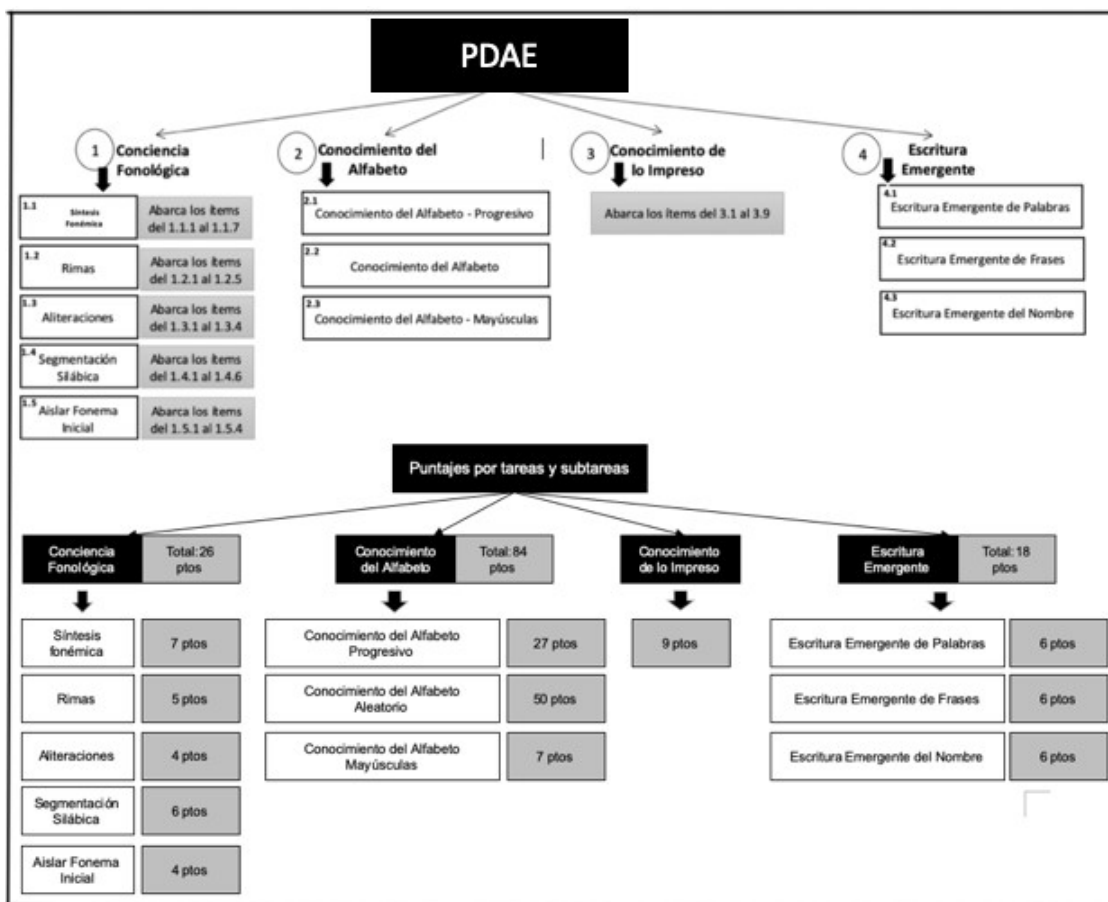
PDAE

1 Conciencia Fonológica

1.1 Síntesis Fonémica — Abarca los ítems del 1.1.1 al 1.1.7

1.2 Rimas — Abarca los ítems del 1.2.1 al 1.2.5

1.3 Aliteraciones — Abarca los ítems del 1.3.1 al 1.3.4

1.4 Segmentación Silábica — Abarca los ítems del 1.4.1 al 1.4.6

1.5 Aislar Fonema Inicial — Abarca los ítems del 1.5.1 al 1.5.4

2 Conocimiento del Alfabeto

2.1 Conocimiento del Alfabeto - Progresivo

2.2 Conocimiento del Alfabeto

2.3 Conocimiento del Alfabeto - Mayúsculas

3 Conocimiento de lo Impreso

Abarca los ítems del 3.1 al 3.9

4 Escritura Emergente

4.1 Escritura Emergente de Palabras

4.2 Escritura Emergente de Frases

4.3 Escritura Emergente del Nombre

Puntajes por tareas y subtareas

Conciencia Fonológica — Total: 26 ptos

| Síntesis fonémica | 7 ptos |
|---|---|
| Rimas | 5 ptos |
| Aliteraciones | 4 ptos |
| Segmentación Silábica | 6 ptos |
| Aislar Fonema Inicial | 4 ptos |

Conocimiento del Alfabeto — Total: 84 ptos

| Conocimiento del Alfabeto Progresivo | 27 ptos |
|---|---|
| Conocimiento del Alfabeto Aleatorio | 50 ptos |
| Conocimiento del Alfabeto Mayúsculas | 7 ptos |

Conocimiento de lo Impreso

9 ptos

Escritura Emergente — Total: 18 ptos

| Escritura Emergente de Palabras | 6 ptos |
|---|---|
| Escritura Emergente de Frases | 6 ptos |
| Escritura Emergente del Nombre | 6 ptos |